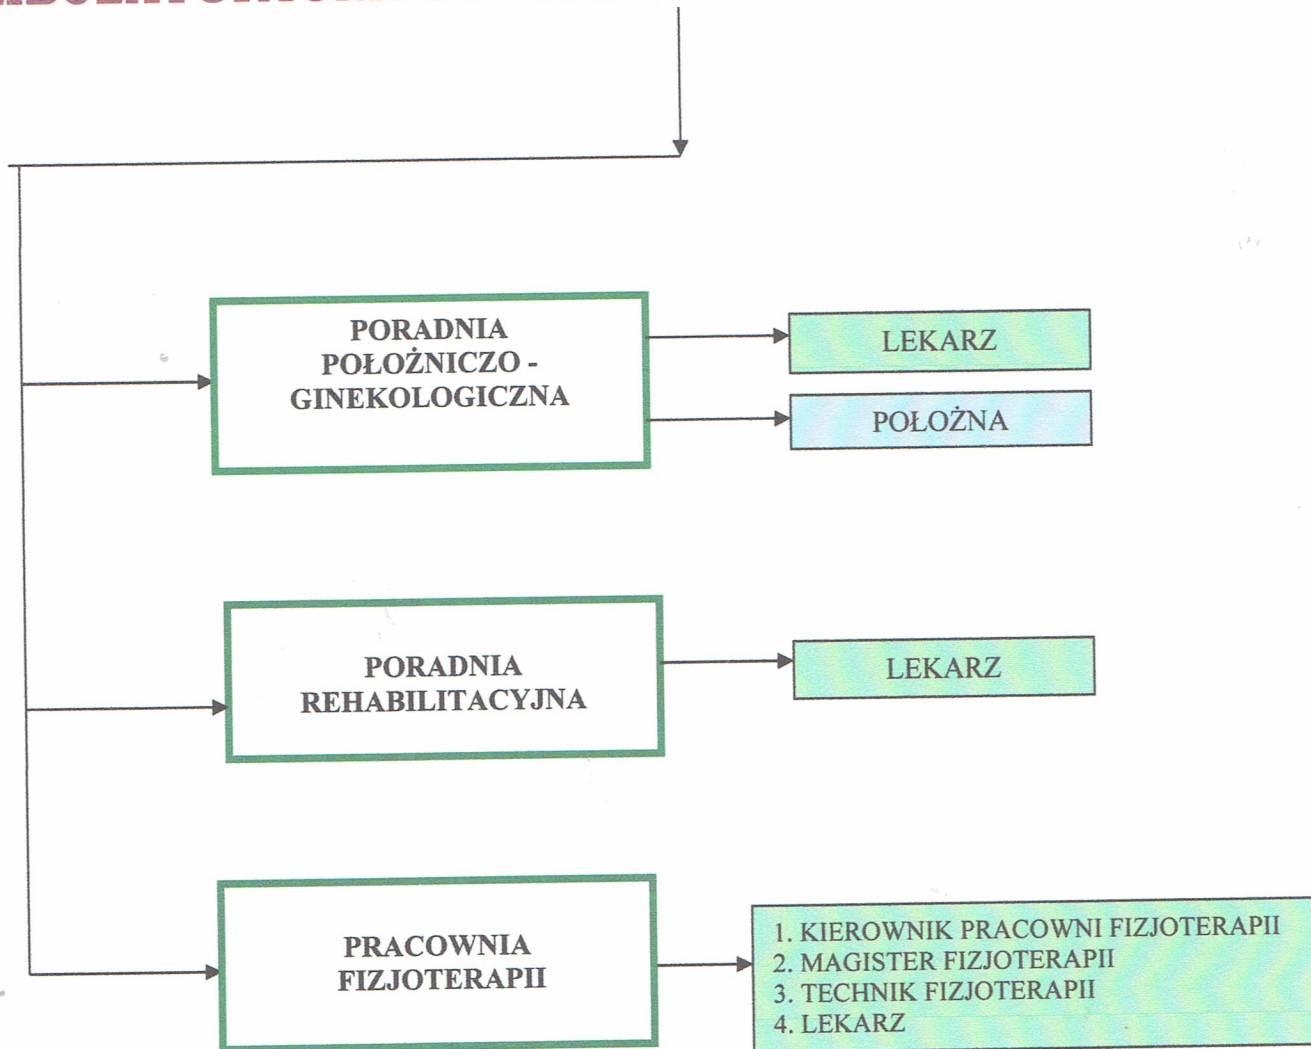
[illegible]

PORADNIA POŁOŻNICZO - GINEKOLOGICZNA

LEKARZ

POŁOŻNA

PORADNIA REHABILITACYJNA

LEKARZ

PRACOWNIA FIZJOTERAPII

1. KIEROWNIK PRACOWNI FIZJOTERAPII
2. MAGISTER FIZJOTERAPII
3. TECHNIK FIZJOTERAPII
4. LEKARZ